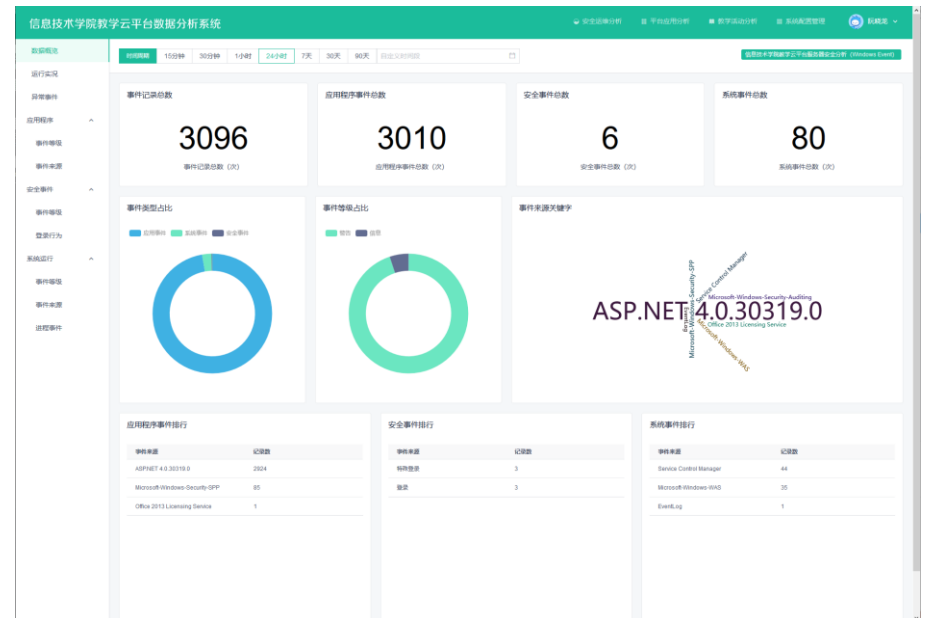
信息技术学院教学云平台数据分析系统

安全运维分析　平台应用分析　教学活动分析　系统配置管理　阮晓美

数据概况
运行实况
异常事件
应用程序
事件等级
事件来源
安全事件
事件等级
登录行为
系统运行
事件等级
事件来源
进程事件

时间跨度　15分钟　30分钟　1小时　24小时　7天　30天　90天　自定义时间段

信息技术学院教学云平台服务器安全分析（Windows Event）

事件记录总数
3096
事件记录总数（次）

应用程序事件总数
3010
应用程序事件总数（次）

安全事件总数
6
安全事件总数（次）

系统事件总数
80
系统事件总数（次）

事件类型占比
应用事件　系统事件　安全事件

事件等级占比
警告　信息

事件来源关键字
ASP.NET 4.0.30319.0
Microsoft-Windows-Security-SPP
Service Control Manager
Microsoft-Windows-Security-Auditing
Office 2013 Licensing Service
Microsoft-Windows-WAS
EventLog

应用程序事件排行

| 事件来源 | 记录数 |
|---|---|
| ASP.NET 4.0.30319.0 | 2924 |
| Microsoft-Windows-Security-SPP | 85 |
| Office 2013 Licensing Service | 1 |

安全事件排行

| 事件来源 | 记录数 |
|---|---|
| 特殊登录 | 3 |
| 登录 | 3 |

系统事件排行

| 事件来源 | 记录数 |
|---|---|
| Service Control Manager | 44 |
| Microsoft-Windows-WAS | 35 |
| EventLog | 1 |